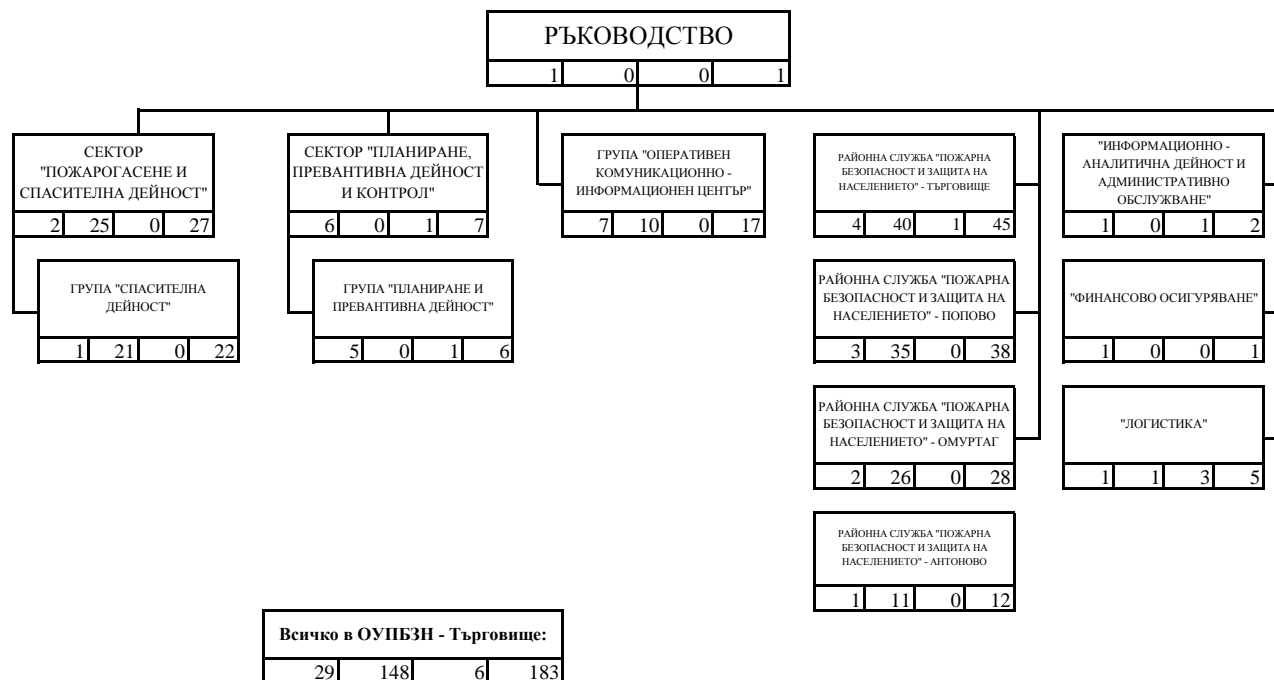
РЪКОВОДСТВО

| 1 | 0 | 0 | 1 |
|---|---|---|---|

СЕКТОР "ПОЖАРОГАСЕНЕ И СПАСИТЕЛНА ДЕЙНОСТ"

| 2 | 25 | 0 | 27 |
|---|---|---|---|

ГРУПА "СПАСИТЕЛНА ДЕЙНОСТ"

| 1 | 21 | 0 | 22 |
|---|---|---|---|

СЕКТОР "ПЛАНИРАНЕ, ПРЕВАНТИВНА ДЕЙНОСТ И КОНТРОЛ"

| 6 | 0 | 1 | 7 |
|---|---|---|---|

ГРУПА "ПЛАНИРАНЕ И ПРЕВАНТИВНА ДЕЙНОСТ"

| 5 | 0 | 1 | 6 |
|---|---|---|---|

ГРУПА "ОПЕРАТИВЕН КОМУНИКАЦИОННО - ИНФОРМАЦИОНЕН ЦЕНТЪР"

| 7 | 10 | 0 | 17 |
|---|---|---|---|

РАЙОННА СЛУЖБА "ПОЖАРНА БЕЗОПАСНОСТ И ЗАЩИТА НА НАСЕЛЕНИЕТО" - ТЪРГОВИЩЕ

| 4 | 40 | 1 | 45 |
|---|---|---|---|

РАЙОННА СЛУЖБА "ПОЖАРНА БЕЗОПАСНОСТ И ЗАЩИТА НА НАСЕЛЕНИЕТО" - ПОПОВО

| 3 | 35 | 0 | 38 |
|---|---|---|---|

РАЙОННА СЛУЖБА "ПОЖАРНА БЕЗОПАСНОСТ И ЗАЩИТА НА НАСЕЛЕНИЕТО" - ОМУРТАГ

| 2 | 26 | 0 | 28 |
|---|---|---|---|

РАЙОННА СЛУЖБА "ПОЖАРНА БЕЗОПАСНОСТ И ЗАЩИТА НА НАСЕЛЕНИЕТО" - АНТОНОВО

| 1 | 11 | 0 | 12 |
|---|---|---|---|

"ИНФОРМАЦИОННО - АНАЛИТИЧНА ДЕЙНОСТ И АДМИНИСТРАТИВНО ОБСЛУЖВАНЕ"

| 1 | 0 | 1 | 2 |
|---|---|---|---|

"ФИНАНСОВО ОСИГУРЯВАНЕ"

| 1 | 0 | 0 | 1 |
|---|---|---|---|

"ЛОГИСТИКА"

| 1 | 1 | 3 | 5 |
|---|---|---|---|

**Всичко в ОУПБЗН - Търговище:**

| 29 | 148 | 6 | 183 |
|---|---|---|---|